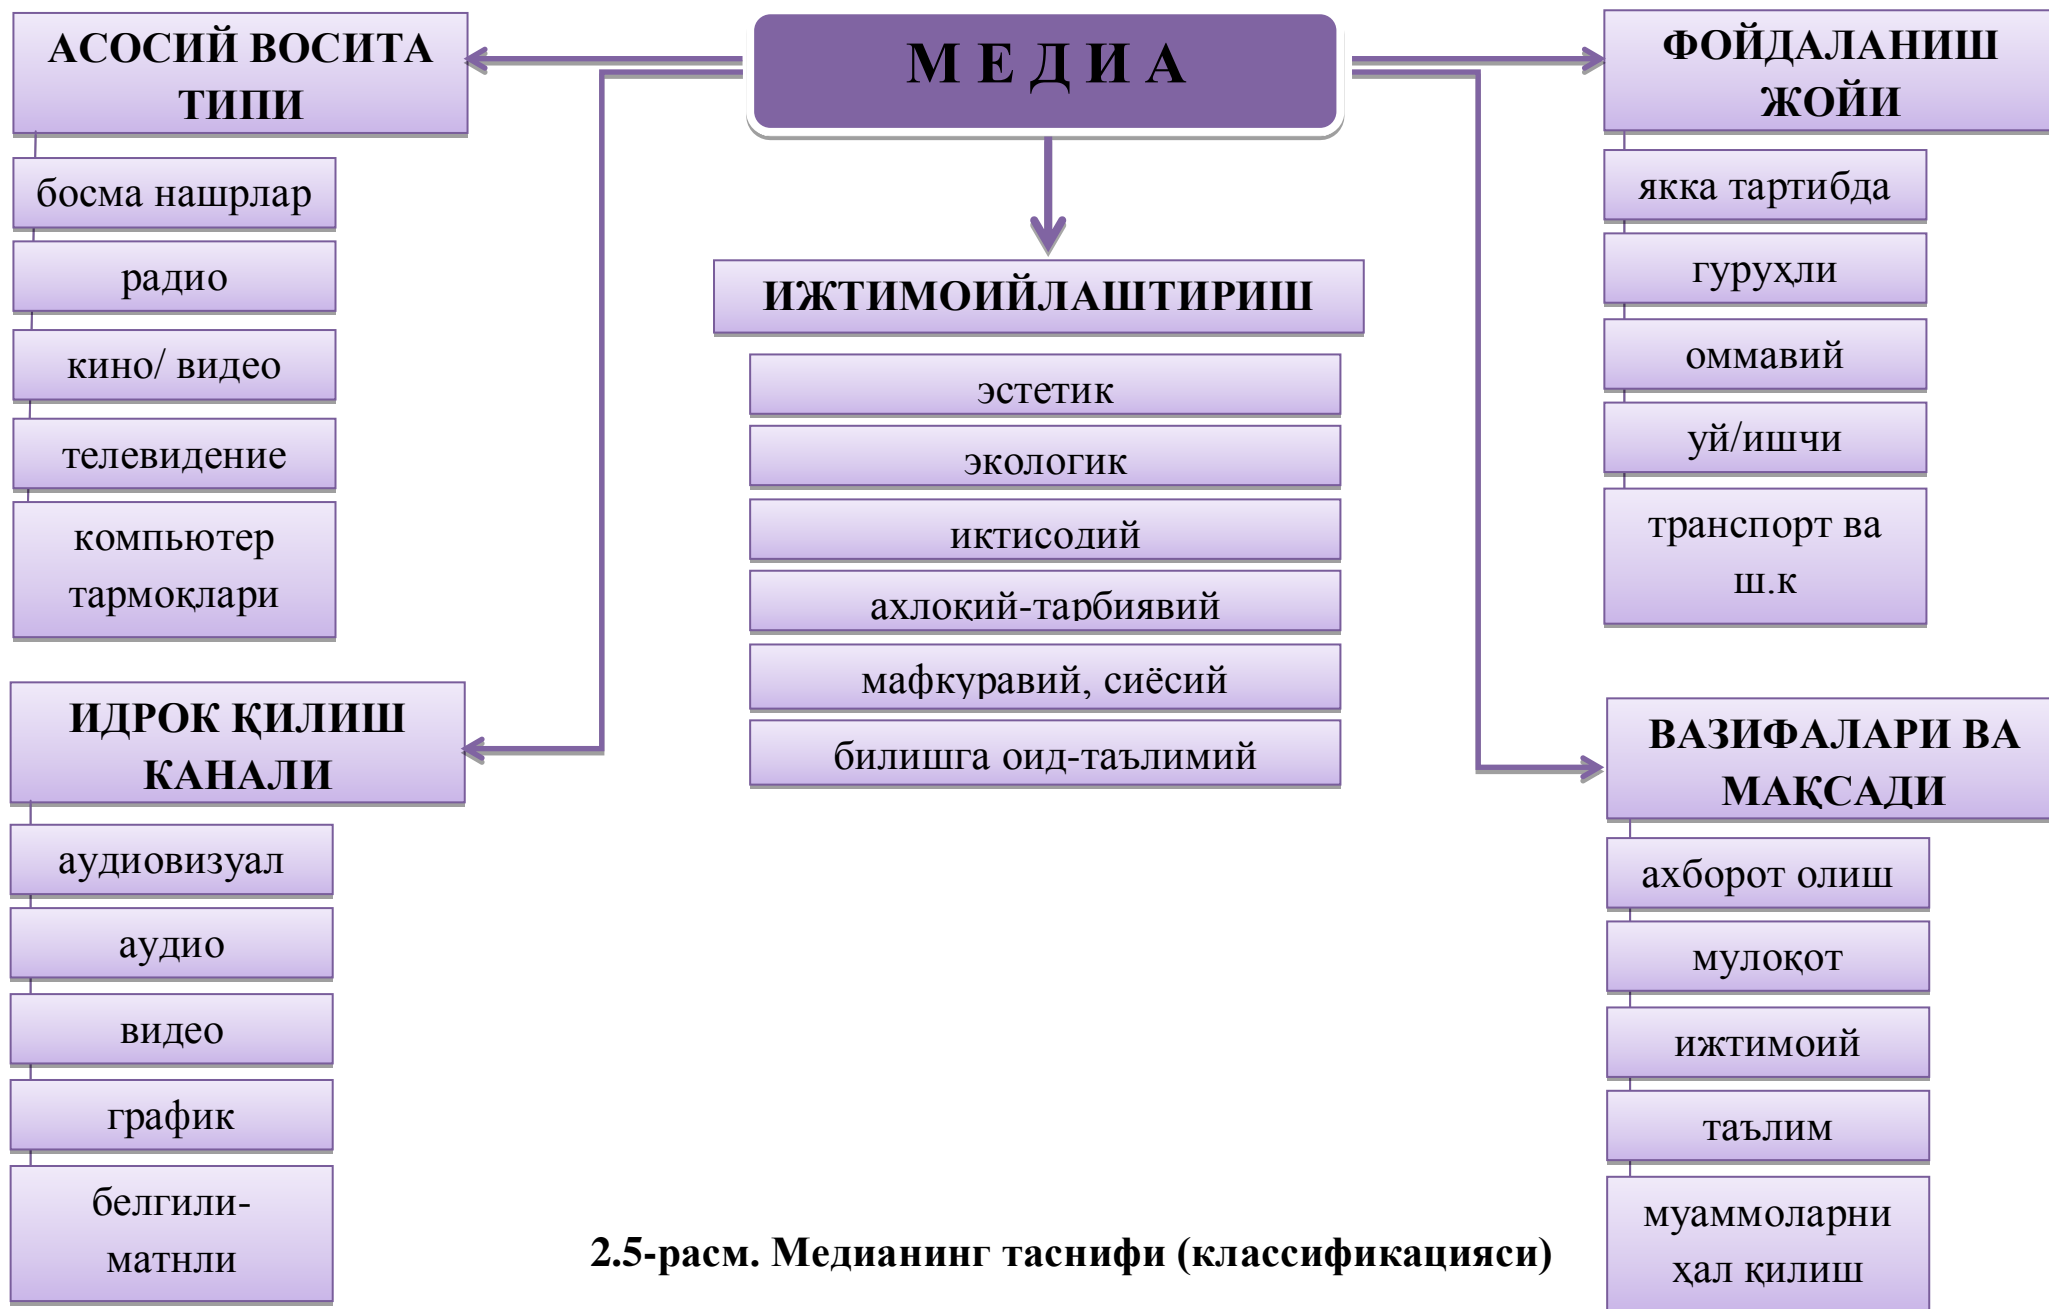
М Е Д И А

АСОСИЙ ВОСИТА ТИПИ

босма нашрлар

радио

кино/ видео

телевидение

компьютер тармоқлари

ИДРОК ҚИЛИШ КАНАЛИ

аудиовизуал

аудио

видео

график

белгили-матнли

ИЖТИМОИЙЛАШТИРИШ

эстетик

экологик

иктисодий

ахлоқий-тарбиявий

мафкуравий, сиёсий

билишга оид-таълимий

ФОЙДАЛАНИШ ЖОЙИ

якка тартибда

гуруҳли

оммавий

уй/ишчи

транспорт ва ш.к

ВАЗИФАЛАРИ ВА МАҚСАДИ

ахборот олиш

мулоқот

ижтимоий

таълим

муаммоларни ҳал қилиш

2.5-расм. Медианинг таснифи (классификацияси)